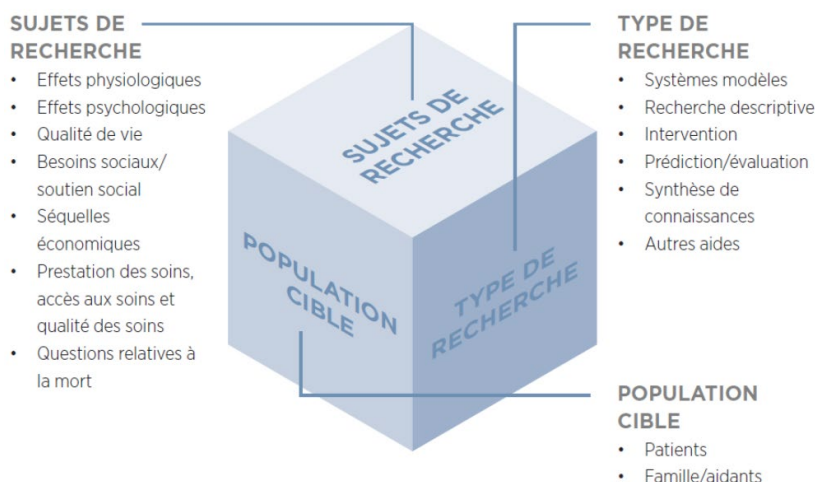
SUJETS DE RECHERCHE
- Effets physiologiques
- Effets psychologiques
- Qualité de vie
- Besoins sociaux/ soutien social
- Séquelles économiques
- Prestation des soins, accès aux soins et qualité des soins
- Questions relatives à la mort

SUJETS DE RECHERCHE

POPULATION CIBLE

TYPE DE RECHERCHE

TYPE DE RECHERCHE
- Systèmes modèles
- Recherche descriptive
- Intervention
- Prédiction/évaluation
- Synthèse de connaissances
- Autres aides

POPULATION CIBLE
- Patients
- Famille/aidants